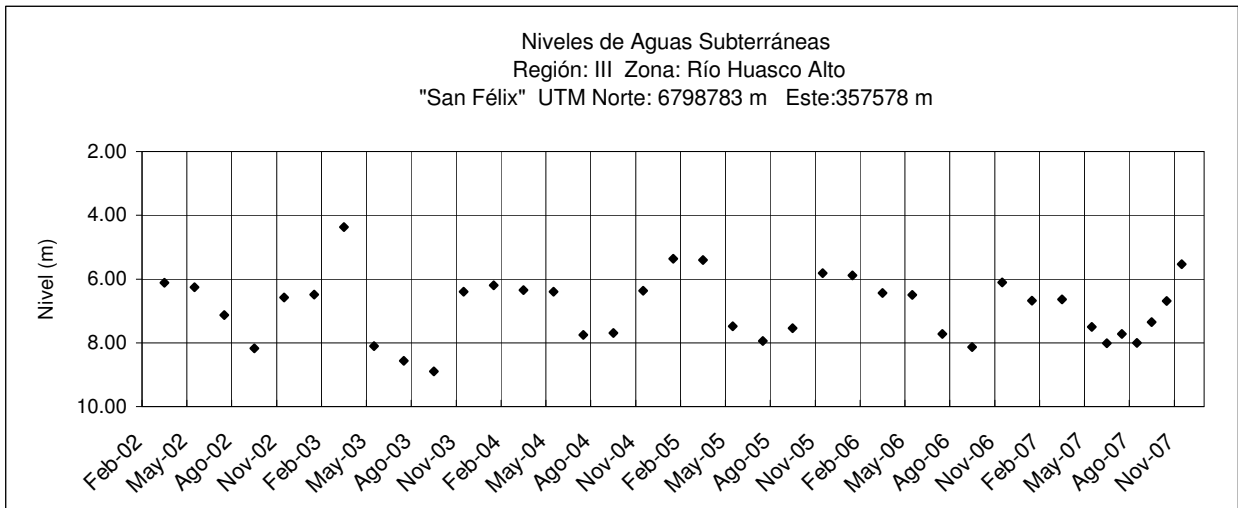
Niveles de Aguas Subterráneas
Región: III Zona: Río Huasco Alto
"San Félix" UTM Norte: 6798783 m Este:357578 m

Nivel (m)

2.00
4.00
6.00
8.00
10.00

Feb-02
May-02
Ago-02
Nov-02
Feb-03
May-03
Ago-03
Nov-03
Feb-04
May-04
Ago-04
Nov-04
Feb-05
May-05
Ago-05
Nov-05
Feb-06
May-06
Ago-06
Nov-06
Feb-07
May-07
Ago-07
Nov-07